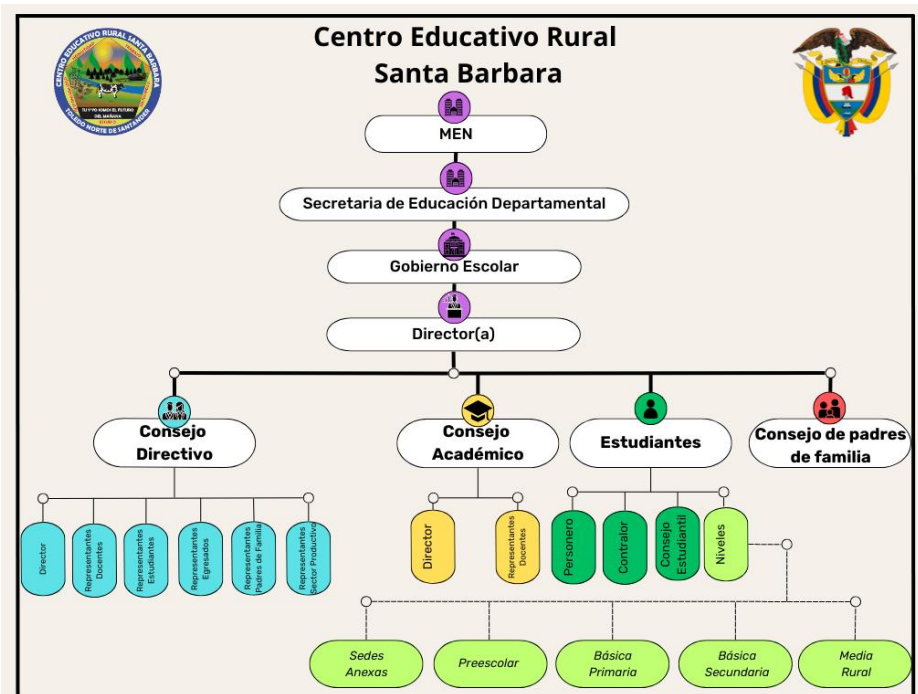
Centro Educativo Rural Santa Barbara

CENTRO EDUCATIVO RURAL SANTA BARBARA
TU Y YO FORMOS EL FUTURO DEL MAÑANA
TOLEDO NORTE DE SANTANDER

MEN

Secretaria de Educación Departamental

Gobierno Escolar

Director(a)

Consejo Directivo

Director

Representantes Docentes

Representantes Estudiantes

Representantes Egresados

Representantes Padres de Familia

Representantes Sector Productivo

Consejo Académico

Director

Representantes Docentes

Estudiantes

Personero

Contralor

Consejo Estudiantil

Niveles

Consejo de padres de familia

Sedes Anexas

Preescolar

Básica Primaria

Básica Secundaria

Media Rural